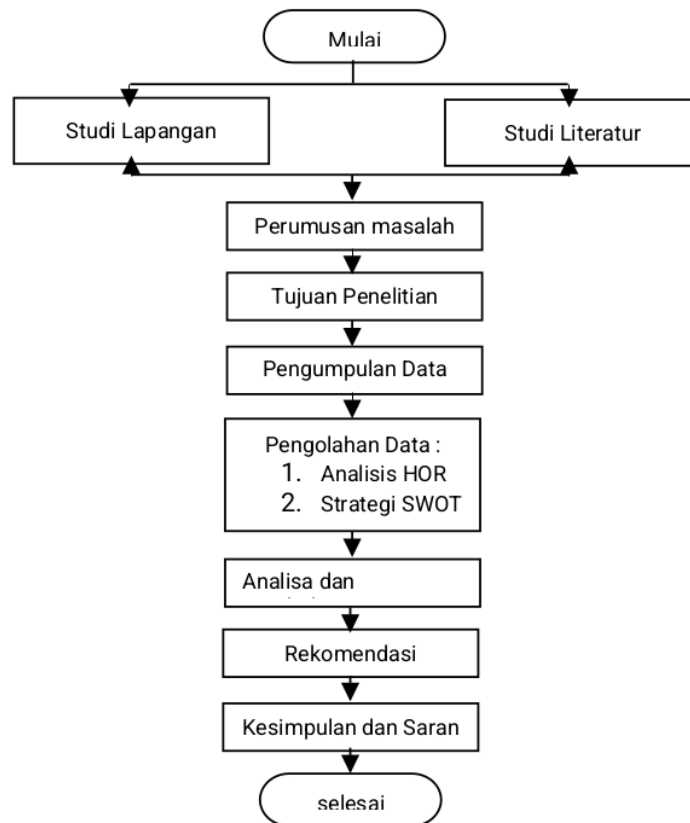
Mulai

Studi Lapangan

Studi Literatur

Perumusan masalah

Tujuan Penelitian

Pengumpulan Data

Pengolahan Data :
1. Analisis HOR
2. Strategi SWOT

Analisa dan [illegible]

Rekomendasi

Kesimpulan dan Saran

selesai